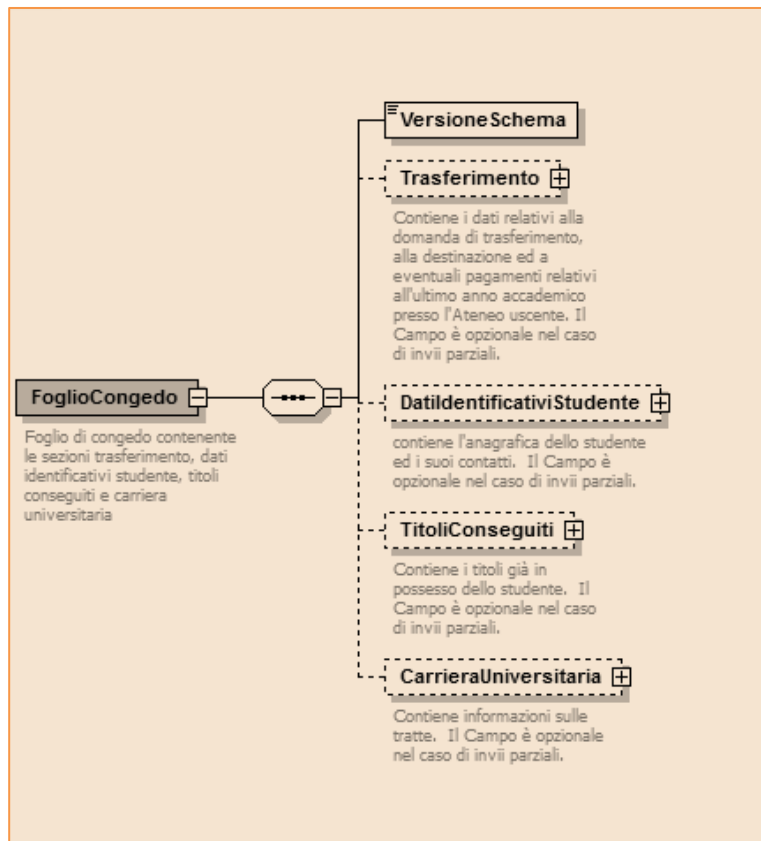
FoglioCongedo

Foglio di congedo contenente le sezioni trasferimento, dati identificativi studente, titoli conseguiti e carriera universitaria

VersioneSchema

Trasferimento

Contiene i dati relativi alla domanda di trasferimento, alla destinazione ed a eventuali pagamenti relativi all'ultimo anno accademico presso l'Ateneo uscente. Il Campo è opzionale nel caso di invii parziali.

DatiIdentificativiStudente

contiene l'anagrafica dello studente ed i suoi contatti. Il Campo è opzionale nel caso di invii parziali.

TitoliConseguiti

Contiene i titoli già in possesso dello studente. Il Campo è opzionale nel caso di invii parziali.

CarrieraUniversitaria

Contiene informazioni sulle tratte. Il Campo è opzionale nel caso di invii parziali.